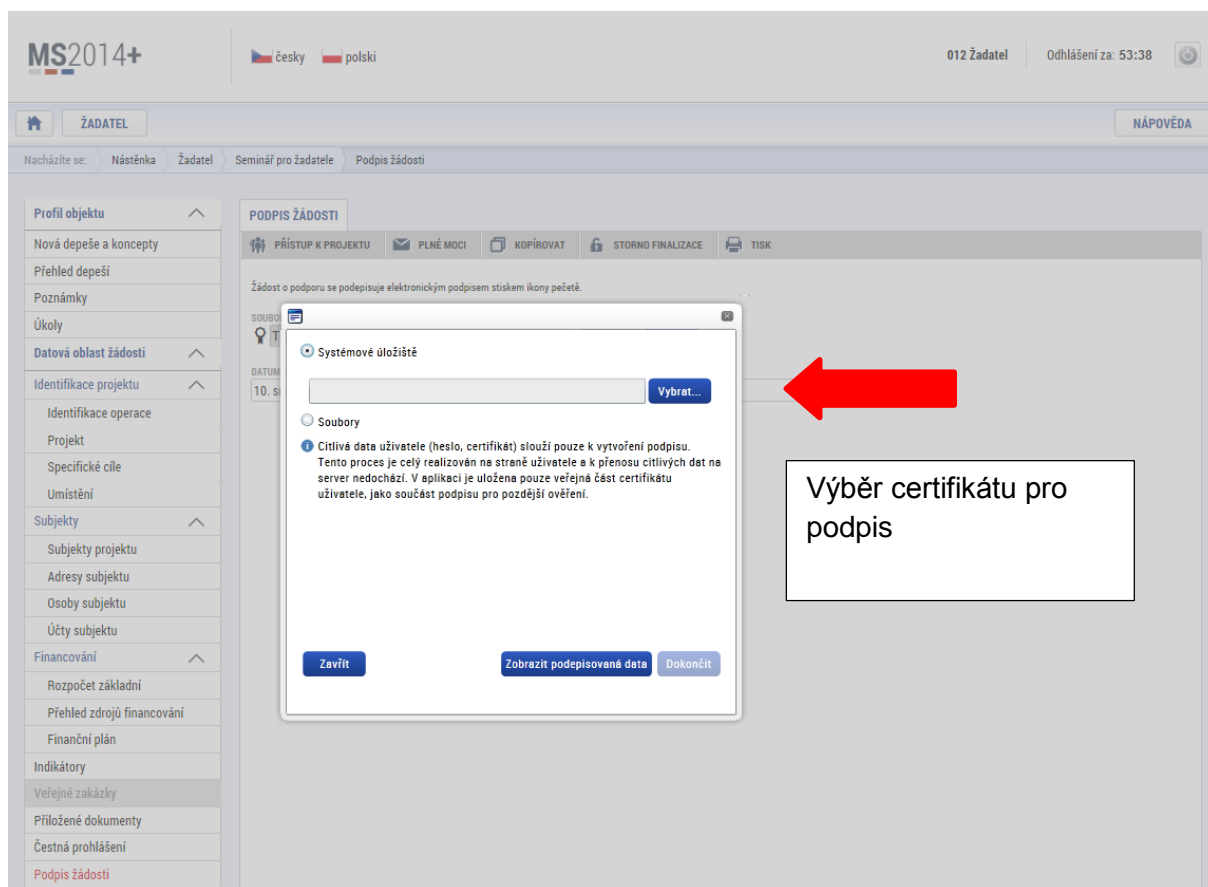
MS2014+

česky polski

012 Žadatel | Odhlášení za: 53:38

ŽADATEL

NÁPOVĚDA

Nacházíte se: Nástěnka Žadatel Seminář pro žadatele Podpis žádosti

Profil objektu
Nová depeše a koncepty
Přehled depeší
Poznámky
Úkoly
Datová oblast žádosti
Identifikace projektu
Identifikace operace
Projekt
Specifické cíle
Umístění
Subjekty
Subjekty projektu
Adresy subjektu
Osoby subjektu
Účty subjektu
Financování
Rozpočet základní
Přehled zdrojů financování
Finanční plán
Indikátory
Veřejné zakázky
Přiložené dokumenty
Čestná prohlášení
Podpis žádosti

PODPIS ŽÁDOSTI

PŘÍSTUP K PROJEKTU PLNÉ MOCI KOPÍROVAT STORNO FINALIZACE TISK

Žádost o podporu se podepisuje elektronickým podpisem stiskem ikony pečetě.

SOUBO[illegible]

DATUM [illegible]
10. s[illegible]

Systémové úložiště

Vybrat...

Soubory

Citlivá data uživatele (heslo, certifikát) slouží pouze k vytvoření podpisu. Tento proces je celý realizován na straně uživatele a k přenosu citlivých dat na server nedochází. V aplikaci je uložena pouze veřejná část certifikátu uživatele, jako součást podpisu pro pozdější ověření.

Zavřít

Zobrazit podepisovaná data

Dokončit

Výběr certifikátu pro podpis